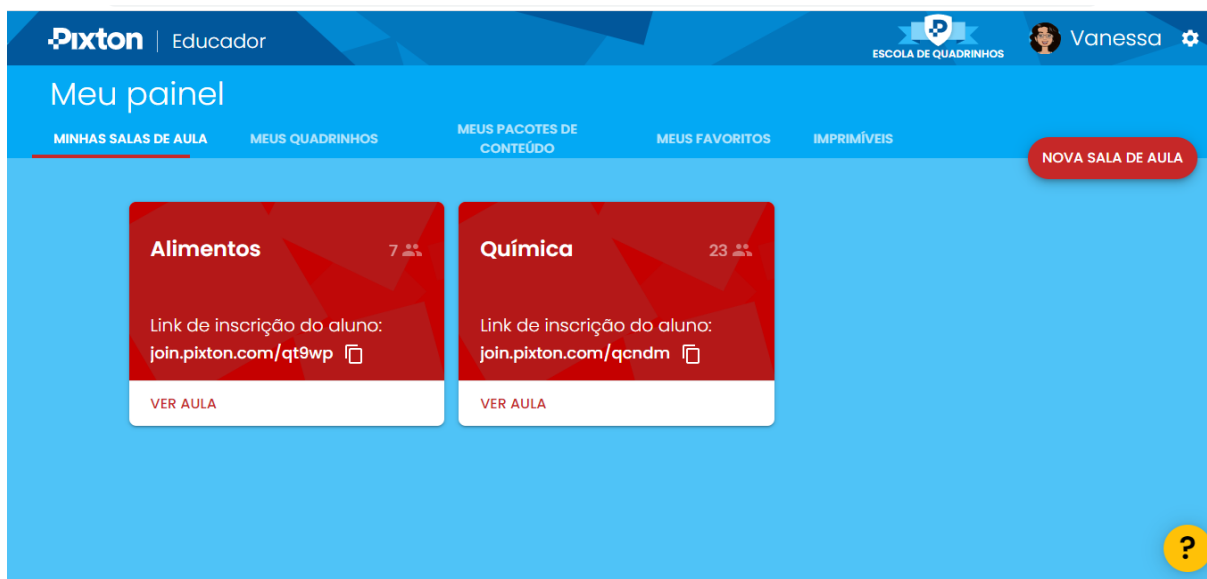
Pixton | Educador

ESCOLA DE QUADRINHOS

Vanessa

Meu painel

MINHAS SALAS DE AULA

MEUS QUADRINHOS

MEUS PACOTES DE CONTEÚDO

MEUS FAVORITOS

IMPRIMÍVEIS

NOVA SALA DE AULA

Alimentos

7

Link de inscrição do aluno:
join.pixton.com/qt9wp

VER AULA

Química

23

Link de inscrição do aluno:
join.pixton.com/qcndm

VER AULA

?